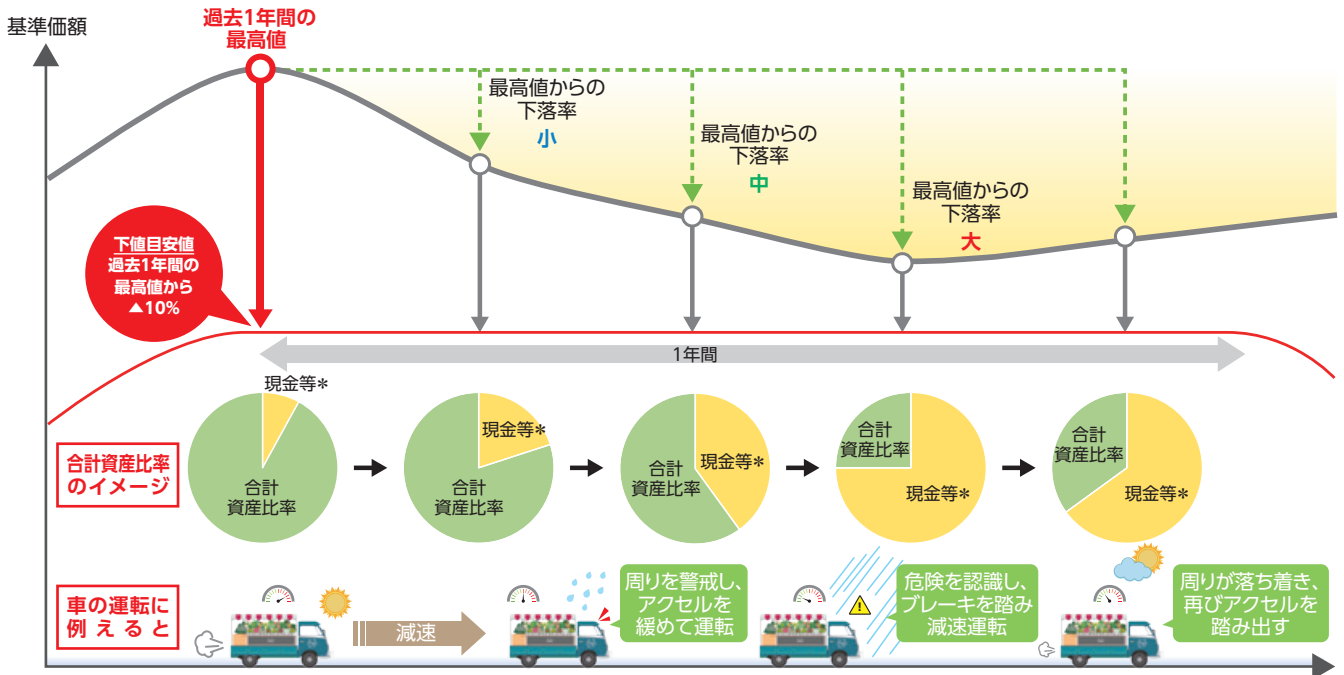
基準価額

過去1年間の最高値

最高値からの下落率
小

最高値からの下落率
中

最高値からの下落率
大

下値目安値
過去1年間の最高値から
▲10%

1年間

合計資産比率のイメージ

現金等＊
合計資産比率

現金等＊
合計資産比率

合計資産比率
現金等＊

合計資産比率
現金等＊

合計資産比率
現金等＊

車の運転に例えると

減速

周りを警戒し、アクセルを緩めて運転

危険を認識し、ブレーキを踏み減速運転

周りが落ち着き、再びアクセルを踏み出す